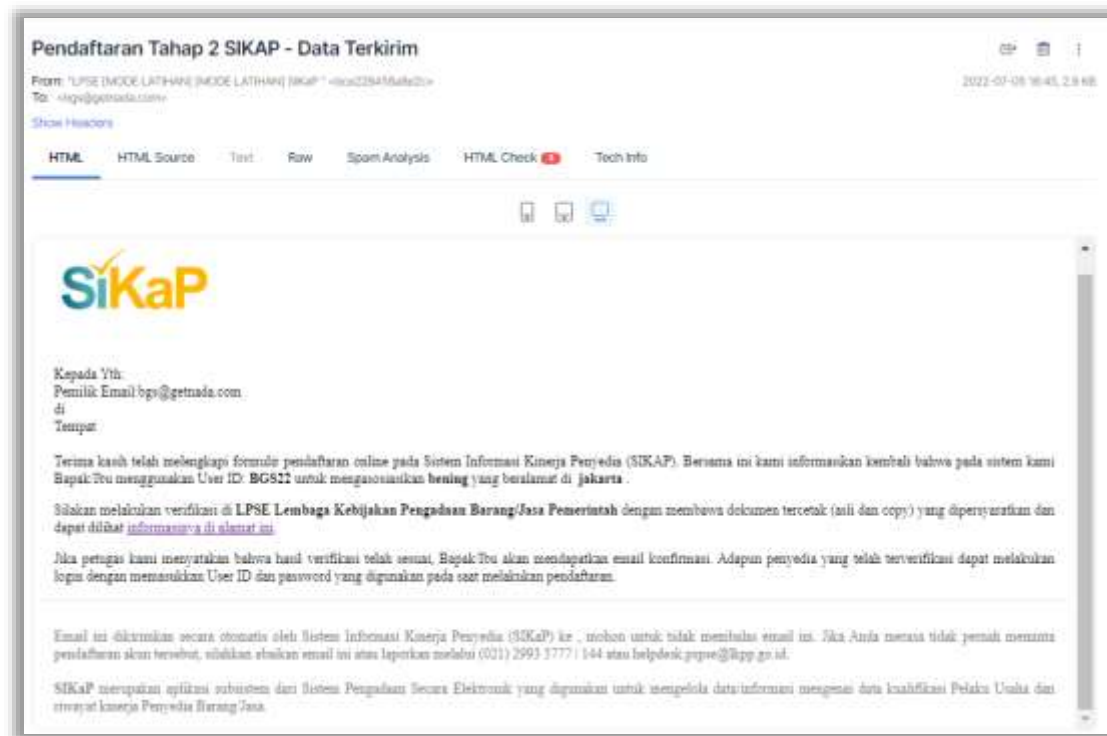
Pendaftaran Tahap 2 SIKAP - Data Terkirim

From: "LPSE [MODE LATIHAN] [MODE LATIHAN] SIKAP" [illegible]
To: <bgs@getnada.com>
Show Headers

2022-07-05 16:45, 2.9 KB

HTML HTML Source Text Raw Spam Analysis HTML Check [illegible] Tech Info

SiKaP

Kepada Yth:
Pemilik Email bgs@getnada.com
di
Tempat

Terima kasih telah melengkapi formulir pendaftaran online pada Sistem Informasi Kinerja Penyedia (SIKAP). Bersama ini kami informasikan kembali bahwa pada sistem kami Bapak/Ibu menggunakan User ID: **BGS22** untuk mengasosiasikan **bening** yang beralamat di **jakarta** .

Silakan melakukan verifikasi di **LPSE Lembaga Kebijakan Pengadaan Barang/Jasa Pemerintah** dengan membawa dokumen tercetak (asli dan copy) yang dipersyaratkan dan dapat dilihat informasinya di alamat ini.

Jika petugas kami menyatakan bahwa hasil verifikasi telah sesuai, Bapak/Ibu akan mendapatkan email konfirmasi. Adapun penyedia yang telah terverifikasi dapat melakukan login dengan memasukkan User ID dan password yang digunakan pada saat melakukan pendaftaran.

Email ini dikirimkan secara otomatis oleh Sistem Informasi Kinerja Penyedia (SIKaP) ke , mohon untuk tidak membalas email ini. Jika Anda merasa tidak pernah meminta pendaftaran akun tersebut, silahkan abaikan email ini atau laporkan melalui (021) 2993 5777 / 144 atau helpdesk.pppse@lkpp.go.id.

SIKaP merupakan aplikasi subsistem dari Sistem Pengadaan Secara Elektronik yang digunakan untuk mengelola data/informasi mengenai data kualifikasi Pelaku Usaha dan riwayat kinerja Penyedia Barang/Jasa.